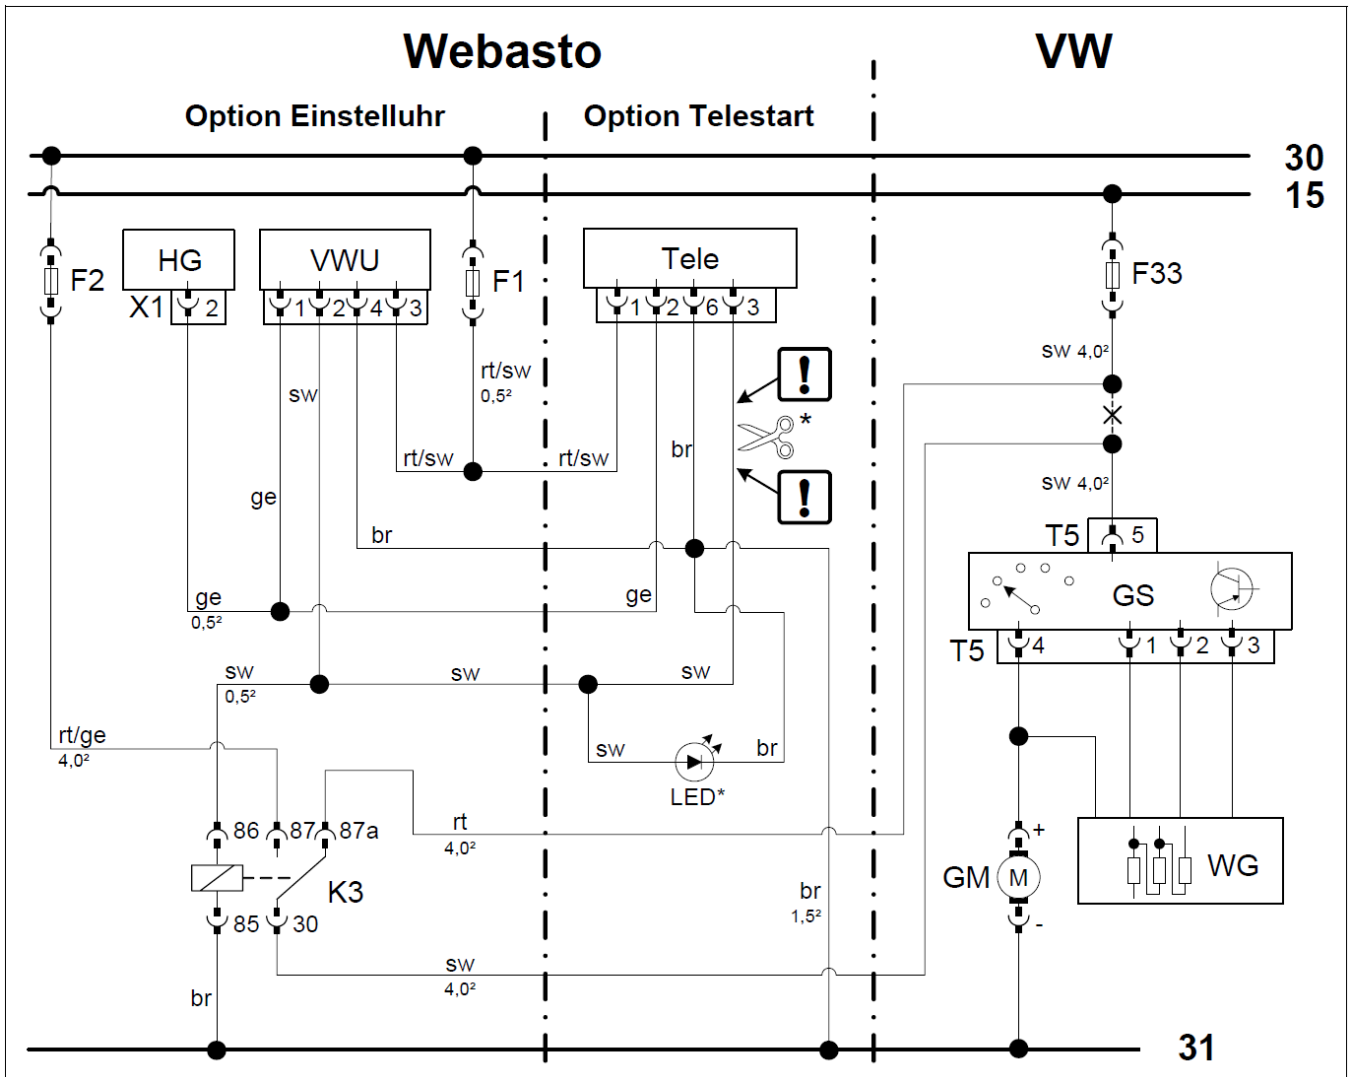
Webasto

VW

Option Einstelluhr

Option Telestart

30
15

F2
HG
X1 2
VWU
1 2 4 3
F1
Tele
1 2 6 3
F33

sw
rt/sw
0,5²
br
sw 4,0²
*
rt/sw
rt/sw
ge
br
sw 4,0²
T5 5
GS
ge
0,5²
ge
T5 4 1 2 3
sw
0,5²
sw
sw
rt/ge
4,0²
sw
LED*
br
86 87 87a
rt
4,0²
+
GM M
WG
K3
85 30
br
1,5²
-
sw
4,0²
br

31